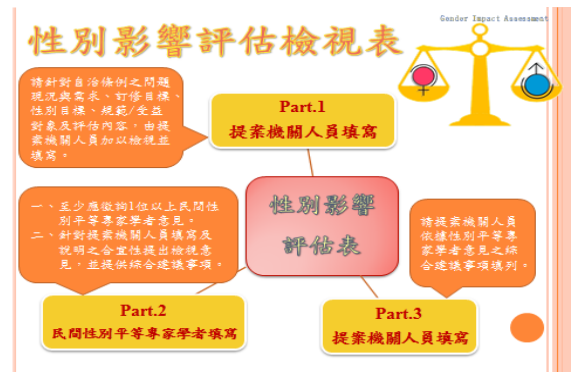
Gender Impact Assessment

性別影響評估檢視表

請針對自治條例之問題現況與需求、訂修目標、性別目標、規範/受益對象及評估內容，由提案機關人員加以檢視並填寫。

Part.1
提案機關人員填寫

一、至少應徵詢1位以上民間性別平等專家學者意見。
二、針對提案機關人員填寫及說明之合宜性提出檢視意見，並提供綜合建議事項。

性別影響評估表

請提案機關人員依據性別平等專家學者意見之綜合建議事項填列。

Part.2
民間性別平等專家學者填寫

Part.3
提案機關人員填寫